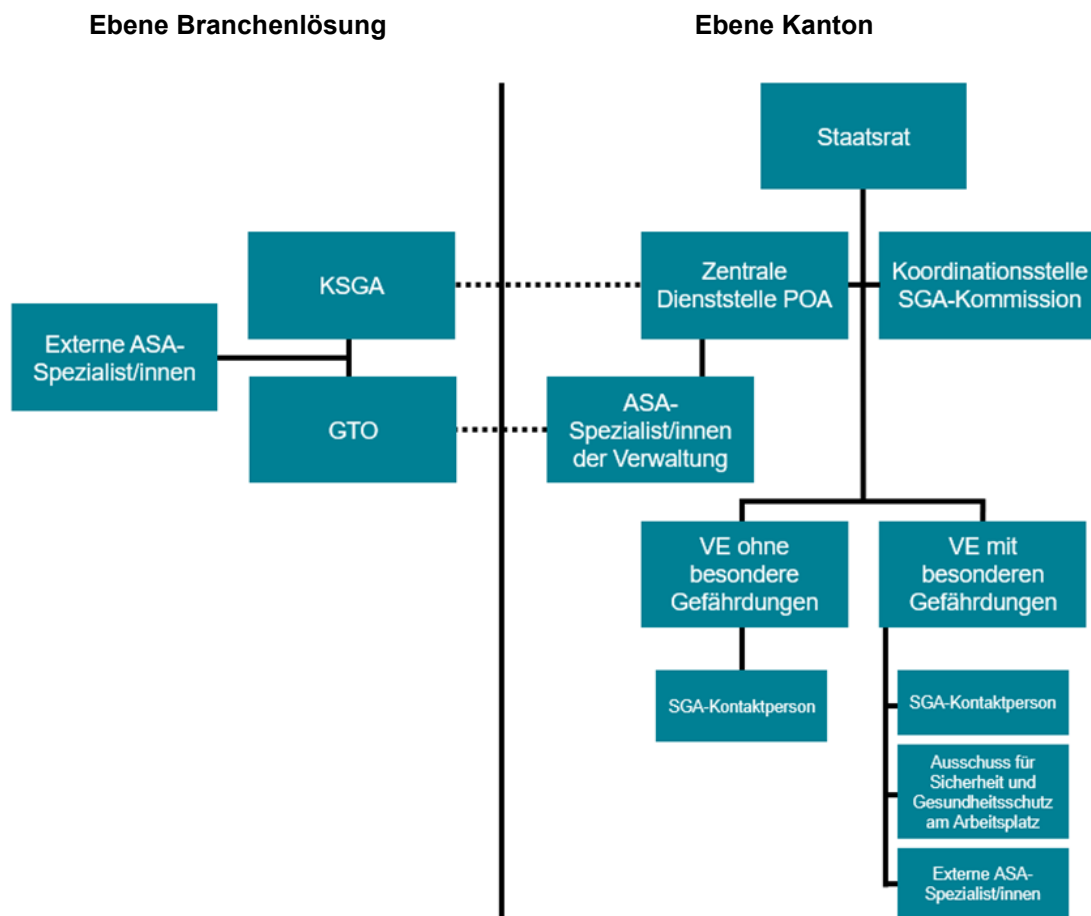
Ebene Branchenlösung

Ebene Kanton

Staatsrat

KSGA

Zentrale Dienststelle POA

Koordinationsstelle SGA-Kommission

Externe ASA-Spezialist/innen

GTO

ASA-Spezialist/innen der Verwaltung

VE ohne besondere Gefährdungen

VE mit besonderen Gefährdungen

SGA-Kontaktperson

SGA-Kontaktperson

Ausschuss für Sicherheit und Gesundheitsschutz am Arbeitsplatz

Externe ASA-Spezialist/innen